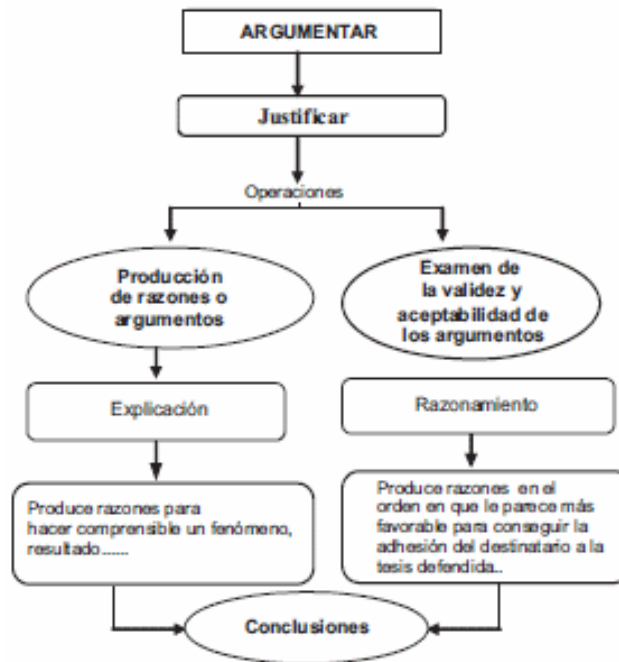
ARGUMENTAR

Justificar

Operaciones

Producción de razones o argumentos

Examen de la validez y aceptabilidad de los argumentos

Explicación

Razonamiento

Produce razones para hacer comprensible un fenómeno, resultado......

Produce razones en el orden en que le parece más favorable para conseguir la adhesión del destinatario a la tesis defendida..

Conclusiones